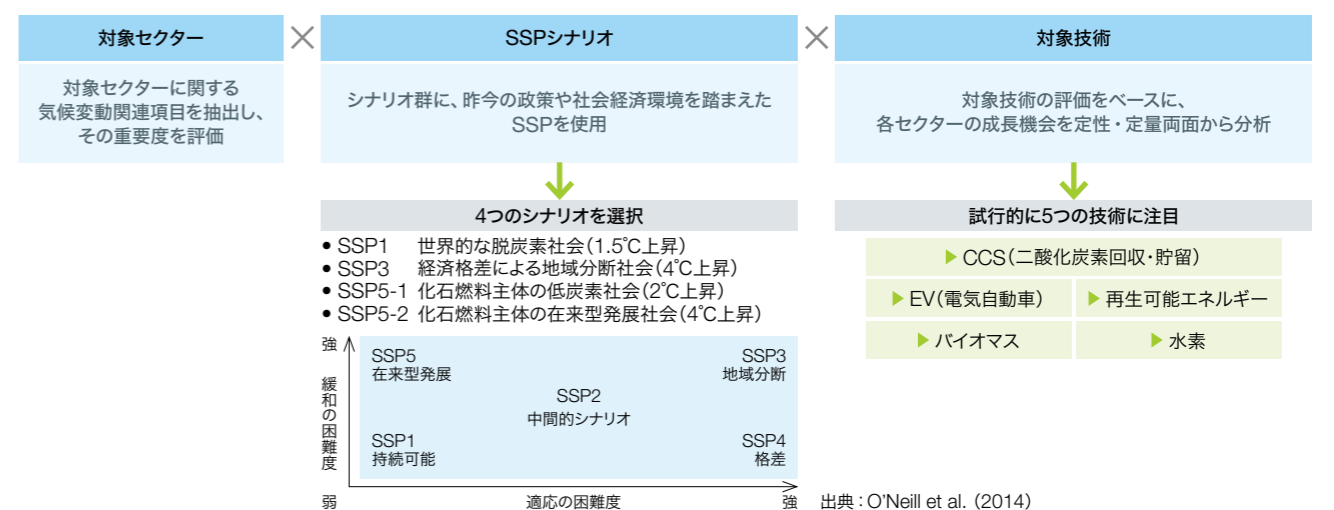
対象セクター

対象セクターに関する気候変動関連項目を抽出し、その重要度を評価

×

SSPシナリオ

シナリオ群に、昨今の政策や社会経済環境を踏まえたSSPを使用

4つのシナリオを選択

• SSP1　世界的な脱炭素社会（1.5℃上昇）
• SSP3　経済格差による地域分断社会（4℃上昇）
• SSP5-1 化石燃料主体の低炭素社会（2℃上昇）
• SSP5-2 化石燃料主体の在来型発展社会（4℃上昇）

強

緩和の困難度

弱

SSP5
在来型発展

SSP3
地域分断

SSP2
中間的シナリオ

SSP1
持続可能

SSP4
格差

適応の困難度

強

×

対象技術

対象技術の評価をベースに、各セクターの成長機会を定性・定量両面から分析

試行的に5つの技術に注目

▶ CCS（二酸化炭素回収・貯留）

▶ EV（電気自動車）

▶ 再生可能エネルギー

▶ バイオマス

▶ 水素

出典：O'Neill et al. (2014)